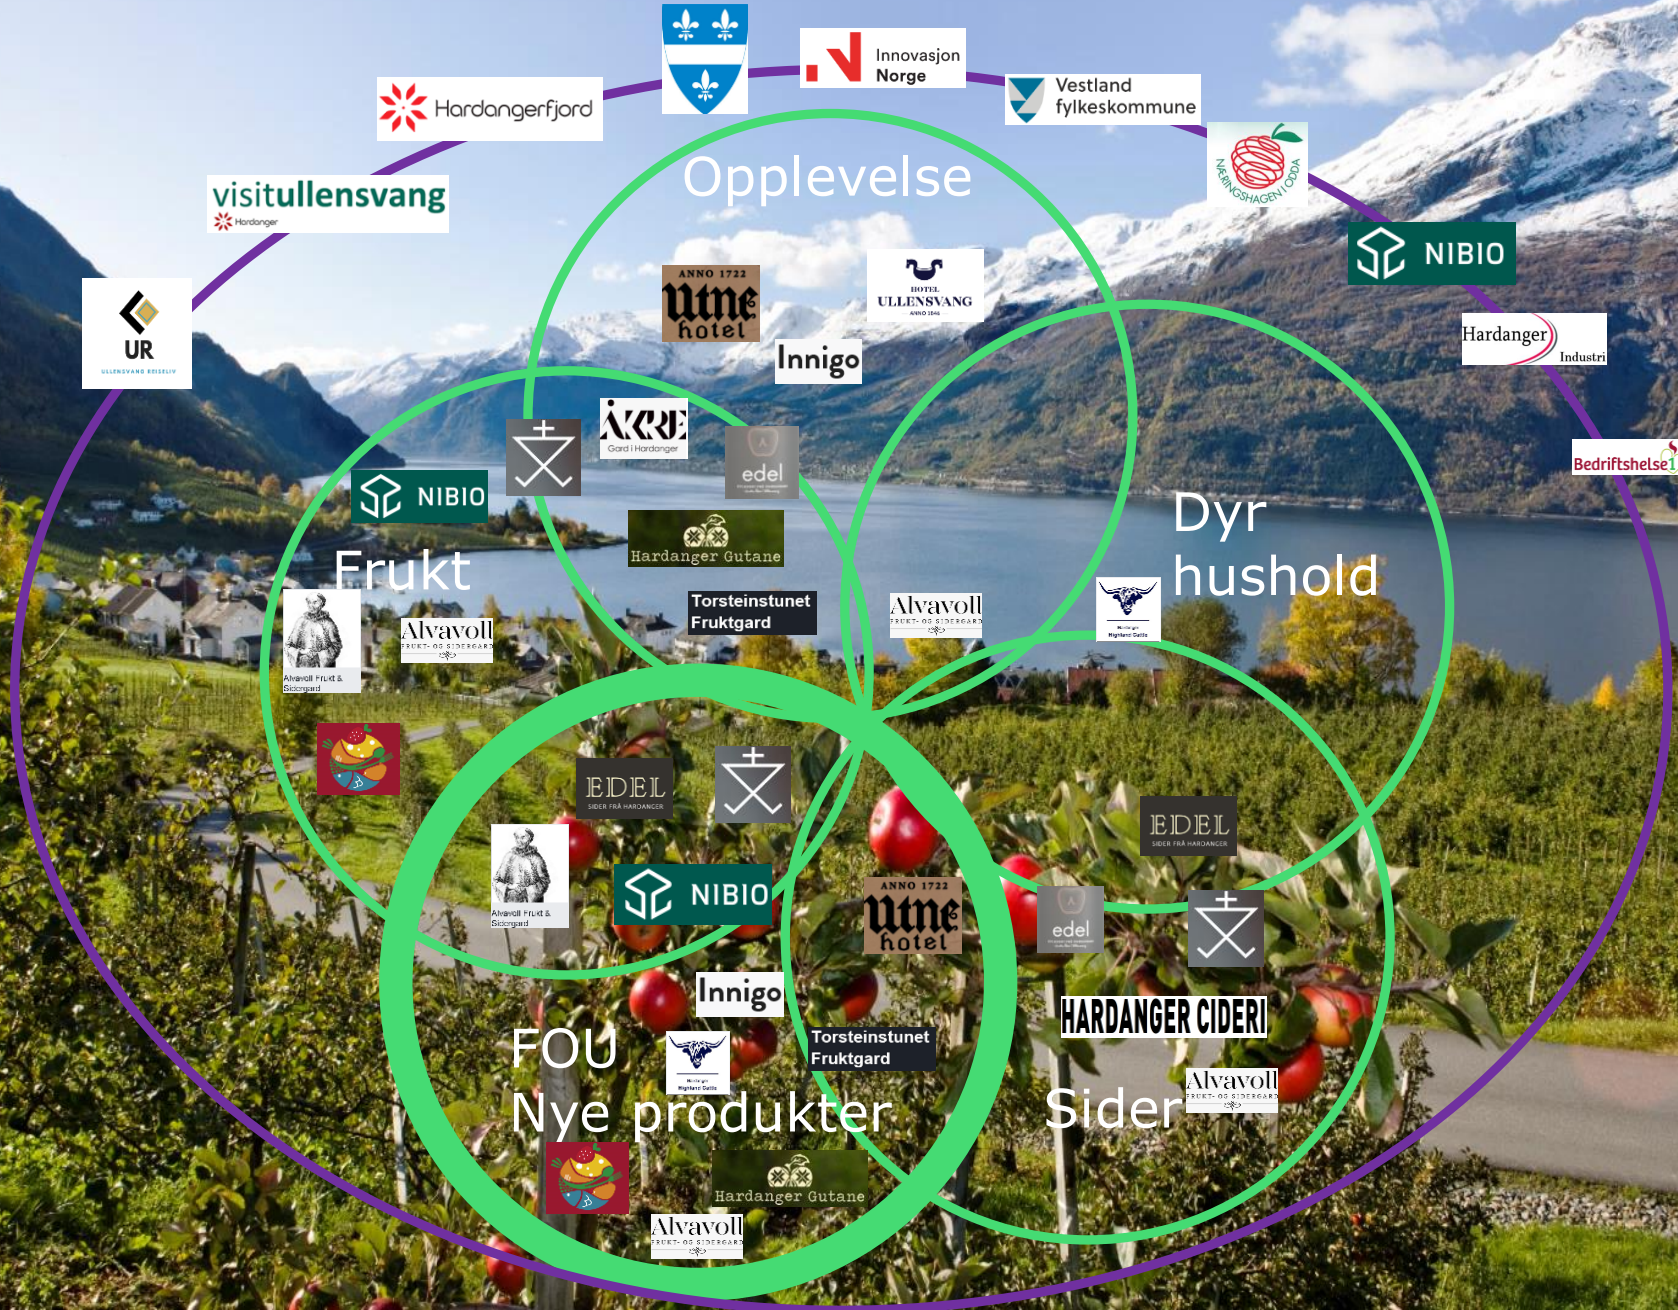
Innovasjon Norge

Vestland fylkeskommune

Hardangerfjord

visitullensvang
Hardanger

NÆRINGSHAGEN I ODDA

NIBIO

UR
ULLENSVANG REISELIV

Hardanger Industri

Bedriftshelse1

Opplevelse

ANNO 1722 utne hotel

HOTEL ULLENSVANG ANNO 1846

Innigo

ÅKRE Gard i Hardanger

edel

NIBIO

Hardanger Gutane

Frukt

Dyr hushold

Torsteinstunet Fruktgard

Alvavoll FRUKT- OG SIDERGARD

Alvavoll Frukt & Sidergard

Alvavoll FRUKT- OG SIDERGARD

EDEL SIDER FRÅ HARDANGER

EDEL SIDER FRÅ HARDANGER

NIBIO

Alvavoll Frukt & Sidergard

ANNO 1722 utne hotel

edel

HARDANGER CIDERI

Innigo

FOU Nye produkter

Torsteinstunet Fruktgard

Alvavoll FRUKT- OG SIDERGARD

Sider

Hardanger Gutane

Alvavoll FRUKT- OG SIDERGARD